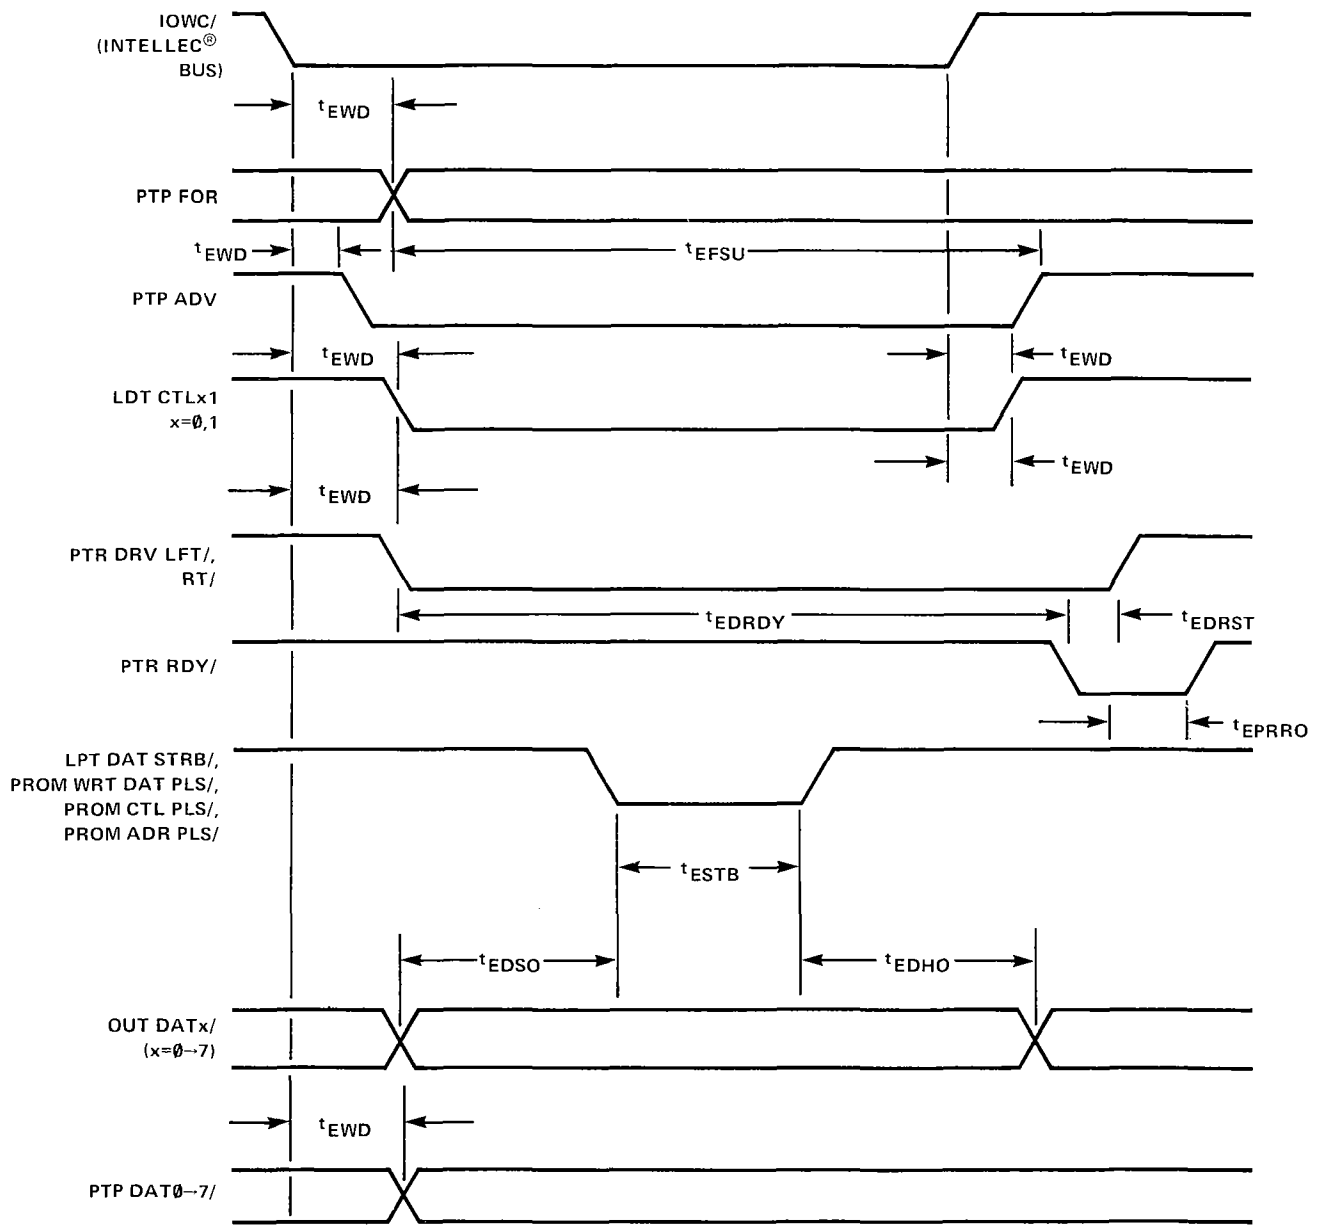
IOWC/
(INTELLEC®
BUS)

$t_{EWD}$

PTP FOR

$t_{EWD}$

$t_{EFSU}$

PTP ADV

$t_{EWD}$

$t_{EWD}$

LDT CTLx1
x=Ø,1

$t_{EWD}$

$t_{EWD}$

PTR DRV LFT/,
RT/

$t_{EDRDY}$

$t_{EDRST}$

PTR RDY/

$t_{EPRRO}$

LPT DAT STRB/,
PROM WRT DAT PLS/,
PROM CTL PLS/,
PROM ADR PLS/

$t_{ESTB}$

$t_{EDSO}$

$t_{EDHO}$

OUT DATx/
(x=Ø→7)

$t_{EWD}$

PTP DATØ→7/